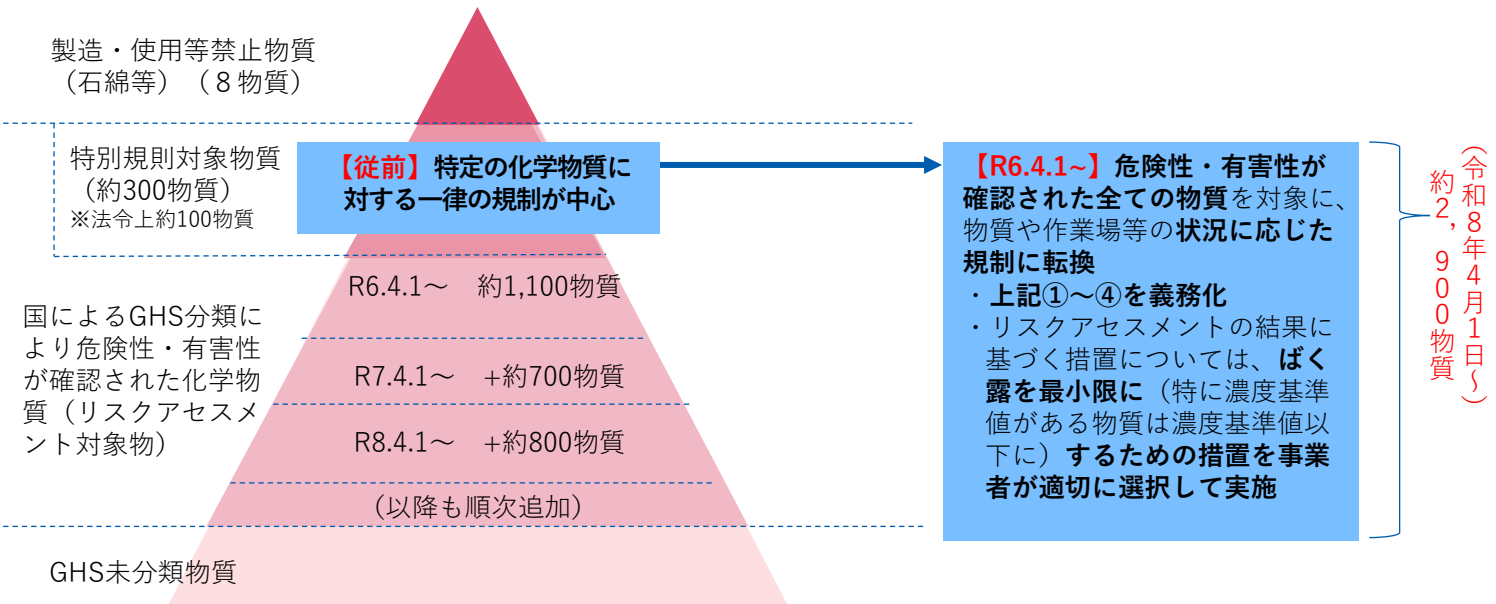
製造・使用等禁止物質
（石綿等）（８物質）

特別規則対象物質
（約300物質）
※法令上約100物質

【従前】特定の化学物質に対する一律の規制が中心

国によるGHS分類により危険性・有害性が確認された化学物質（リスクアセスメント対象物）

R6.4.1～　約1,100物質

R7.4.1～　+約700物質

R8.4.1～　+約800物質

（以降も順次追加）

GHS未分類物質

【R6.4.1~】危険性・有害性が確認された全ての物質を対象に、物質や作業場等の状況に応じた規制に転換
・上記①～④を義務化
・リスクアセスメントの結果に基づく措置については、ばく露を最小限に（特に濃度基準値がある物質は濃度基準値以下に）するための措置を事業者が適切に選択して実施

約2，900物質
（令和８年４月１日～）